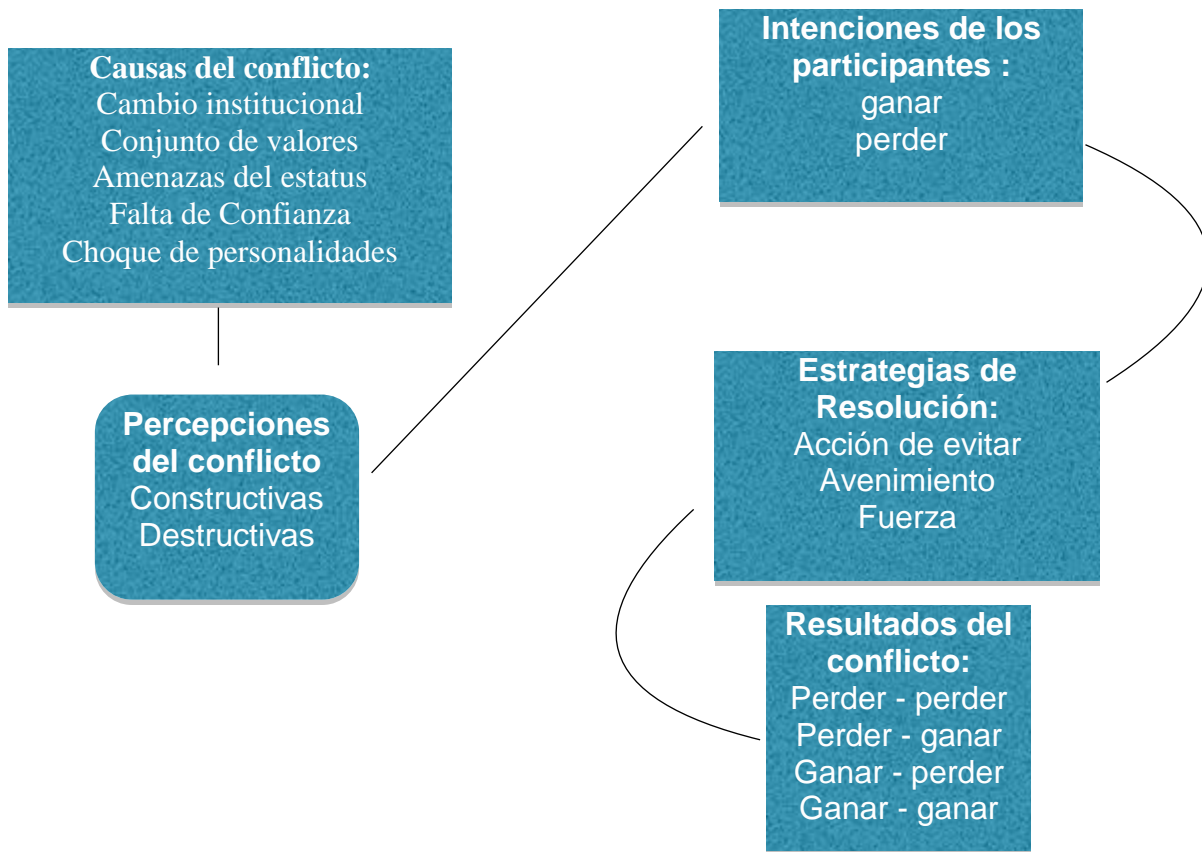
Causas del conflicto:
Cambio institucional
Conjunto de valores
Amenazas del estatus
Falta de Confianza
Choque de personalidades

Percepciones del conflicto
Constructivas
Destructivas

Intenciones de los participantes :
ganar
perder

Estrategias de Resolución:
Acción de evitar
Avenimiento
Fuerza

Resultados del conflicto:
Perder - perder
Perder - ganar
Ganar - perder
Ganar - ganar